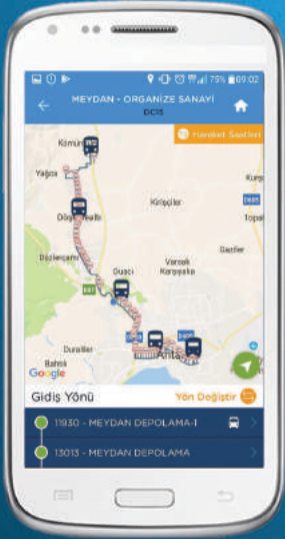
79% 09:02

MEYDAN - ORGANİZE SANAYİ
DC15

Hareket Saatleri

Kömür
Yağca
Döşe
Düzlerçamı
Kirişçiler
Topal
Gazler
Varsak Karşıyaka
Duacı
Duraliler
Bahtılı
Antalya
Google

Gidiş Yönü
Yön Değiştir

11930 - MEYDAN DEPOLAMA-1
13013 - MEYDAN DEPOLAMA